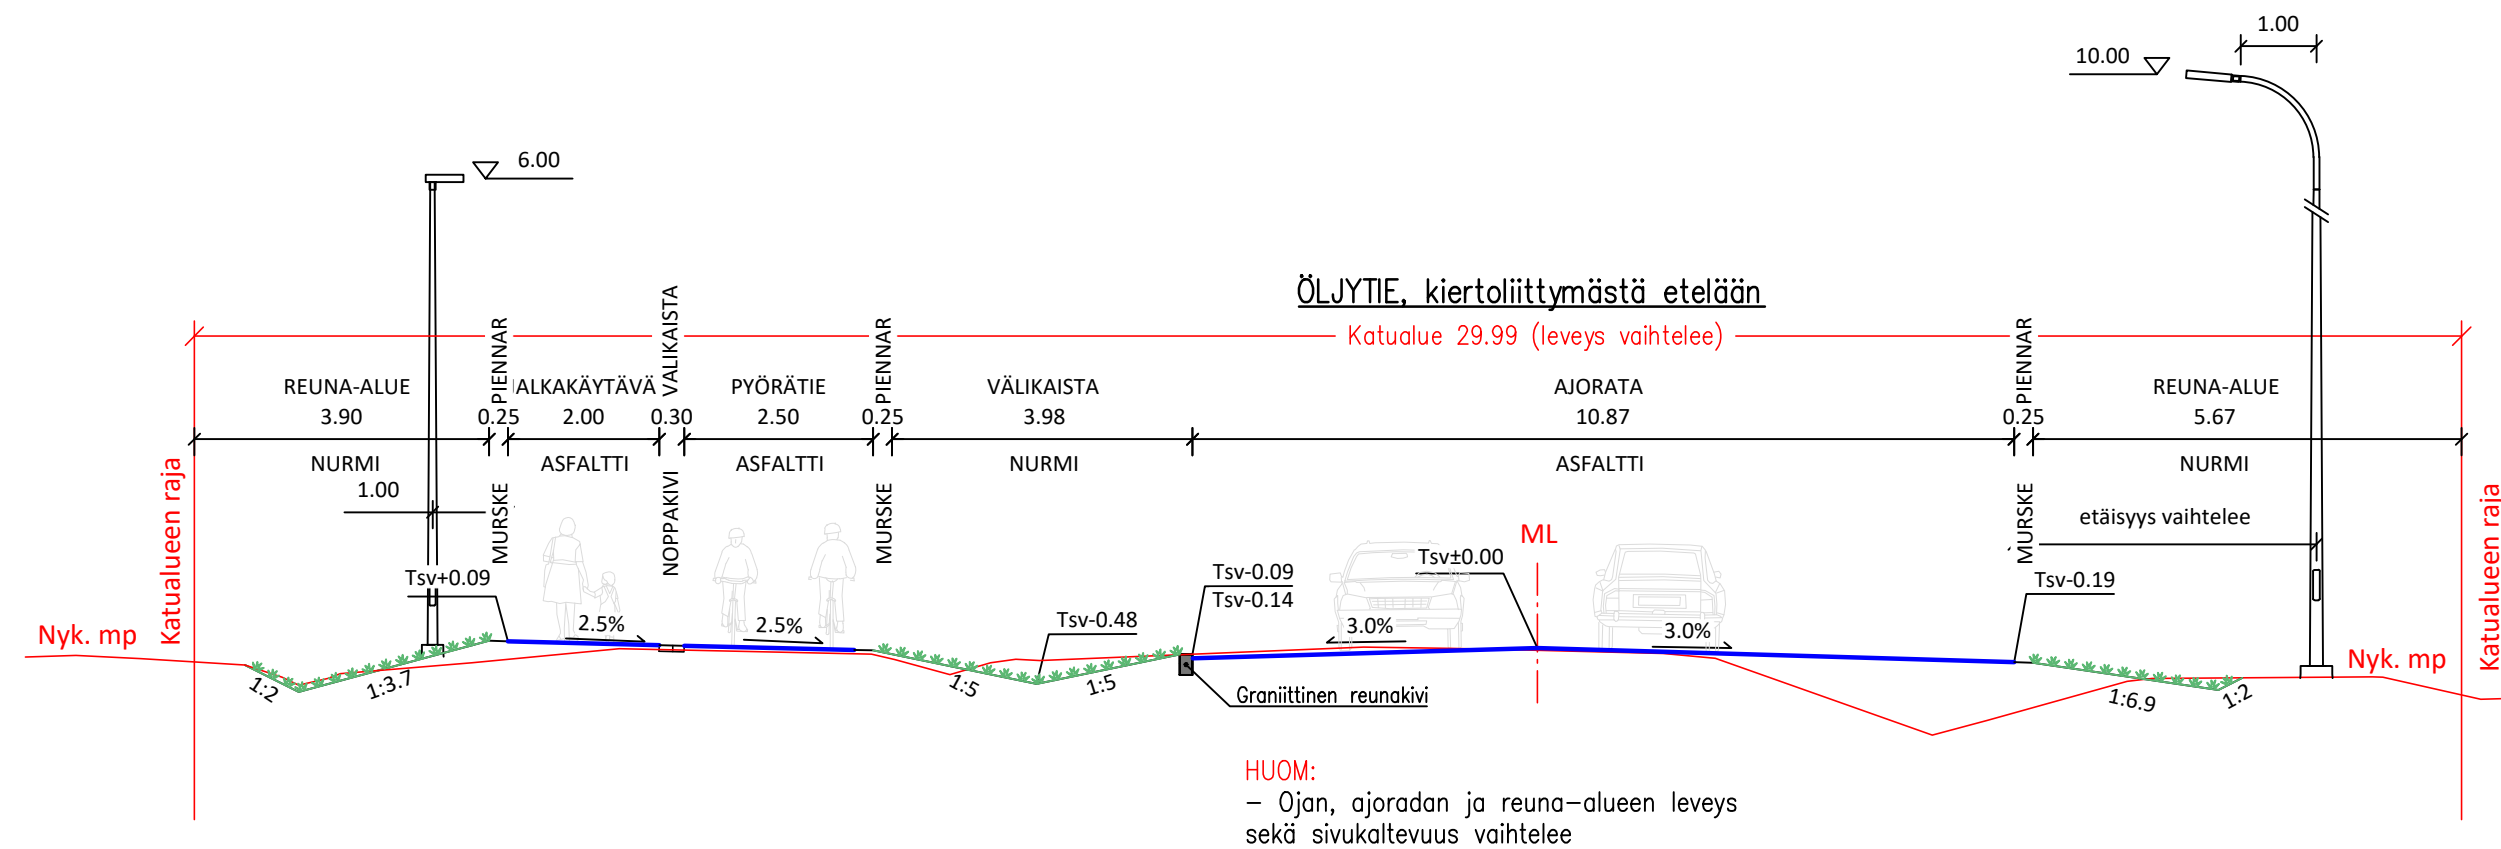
1.00
10.00
6.00

ÖLJYTIE, kiertoliittymästä etelään

Katualue 29.99 (leveys vaihtelee)

PIENNAR VÄLIKAISTA PIENNAR PIENNAR

REUNA-ALUE 3.90 | PIENNAR 0.25 | JALKAKÄYTÄVÄ 2.00 | VÄLIKAISTA 0.30 | PYÖRÄTIE 2.50 | PIENNAR 0.25 | VÄLIKAISTA 3.98 | AJORATA 10.87 | PIENNAR 0.25 | REUNA-ALUE 5.67

NURMI
ASFALTTI
ASFALTTI
NURMI
ASFALTTI
NURMI

1.00
MURSKE
NOPPAKIVI
MURSKE
MURSKE
etäisyys vaihtelee

Katualueen raja
Katualueen raja

ML
Tsv+0.09
Tsv-0.09
Tsv-0.14
Tsv±0.00
Tsv-0.19
Tsv-0.48

Nyk. mp
Nyk. mp

2.5%
2.5%
3.0%
3.0%

1:2
1:3.7
1:5
1:5
1:6.9
1:2

Graniittinen reunakivi

HUOM:
– Ojan, ajoradan ja reuna–alueen leveys sekä sivukaltevuus vaihtelee